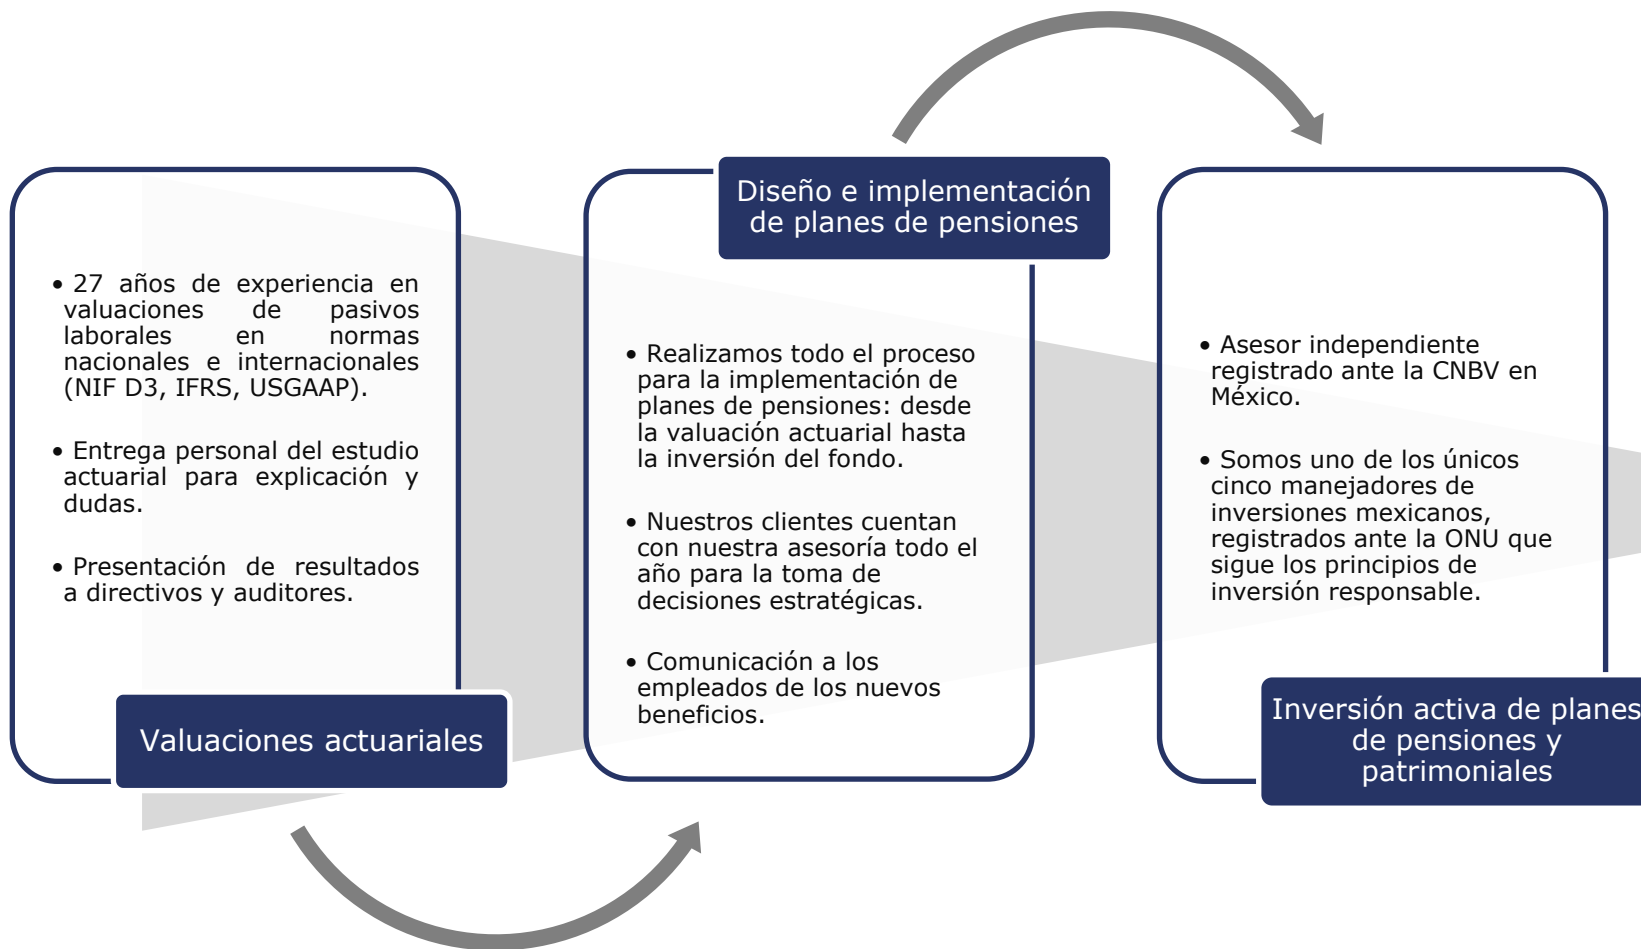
• 27 años de experiencia en valuaciones de pasivos laborales en normas nacionales e internacionales (NIF D3, IFRS, USGAAP).

• Entrega personal del estudio actuarial para explicación y dudas.

• Presentación de resultados a directivos y auditores.

Valuaciones actuariales

Diseño e implementación de planes de pensiones

• Realizamos todo el proceso para la implementación de planes de pensiones: desde la valuación actuarial hasta la inversión del fondo.

• Nuestros clientes cuentan con nuestra asesoría todo el año para la toma de decisiones estratégicas.

• Comunicación a los empleados de los nuevos beneficios.

• Asesor independiente registrado ante la CNBV en México.

• Somos uno de los únicos cinco manejadores de inversiones mexicanos, registrados ante la ONU que sigue los principios de inversión responsable.

Inversión activa de planes de pensiones y patrimoniales